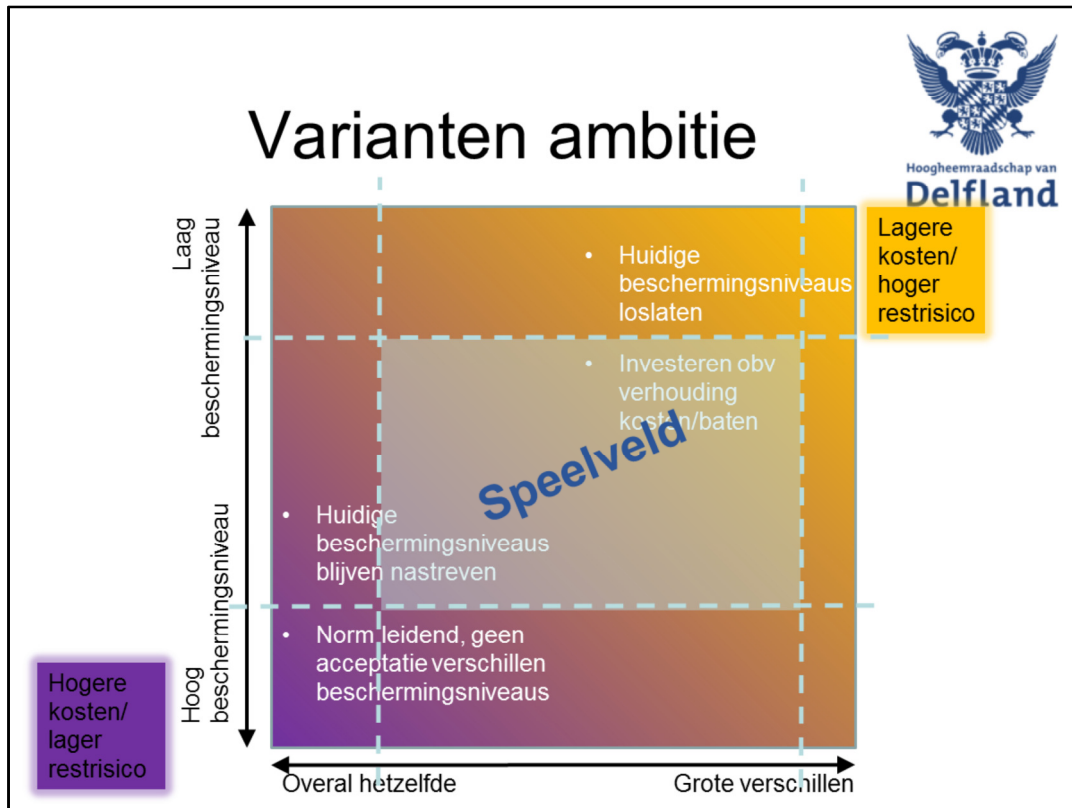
Varianten ambitie

Hoogheemraadschap van Delfland

Laag beschermingsniveau

Hoog beschermingsniveau

Lagere kosten/ hoger restrisico

• Huidige beschermingsniveaus loslaten

• Investeren obv verhouding kosten/baten

Speelveld

• Huidige beschermingsniveaus blijven nastreven

• Norm leidend, geen acceptatie verschillen beschermingsniveaus

Hogere kosten/ lager restrisico

Overal hetzelfde

Grote verschillen